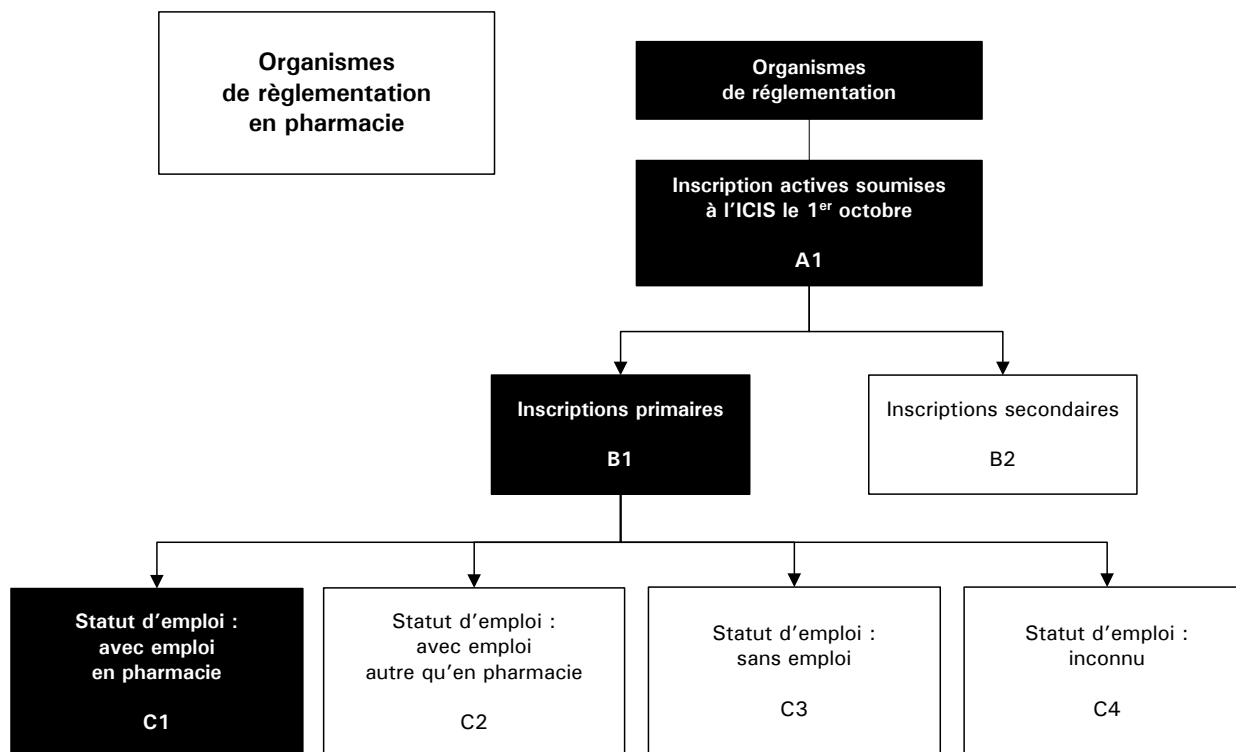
Organismes de règlementation en pharmacie

Organismes de réglementation

Inscription actives soumises à l'ICIS le 1$^{er}$ octobre

A1

Inscriptions primaires

B1

Inscriptions secondaires

B2

Statut d'emploi : avec emploi en pharmacie

C1

Statut d'emploi : avec emploi autre qu'en pharmacie

C2

Statut d'emploi : sans emploi

C3

Statut d'emploi : inconnu

C4